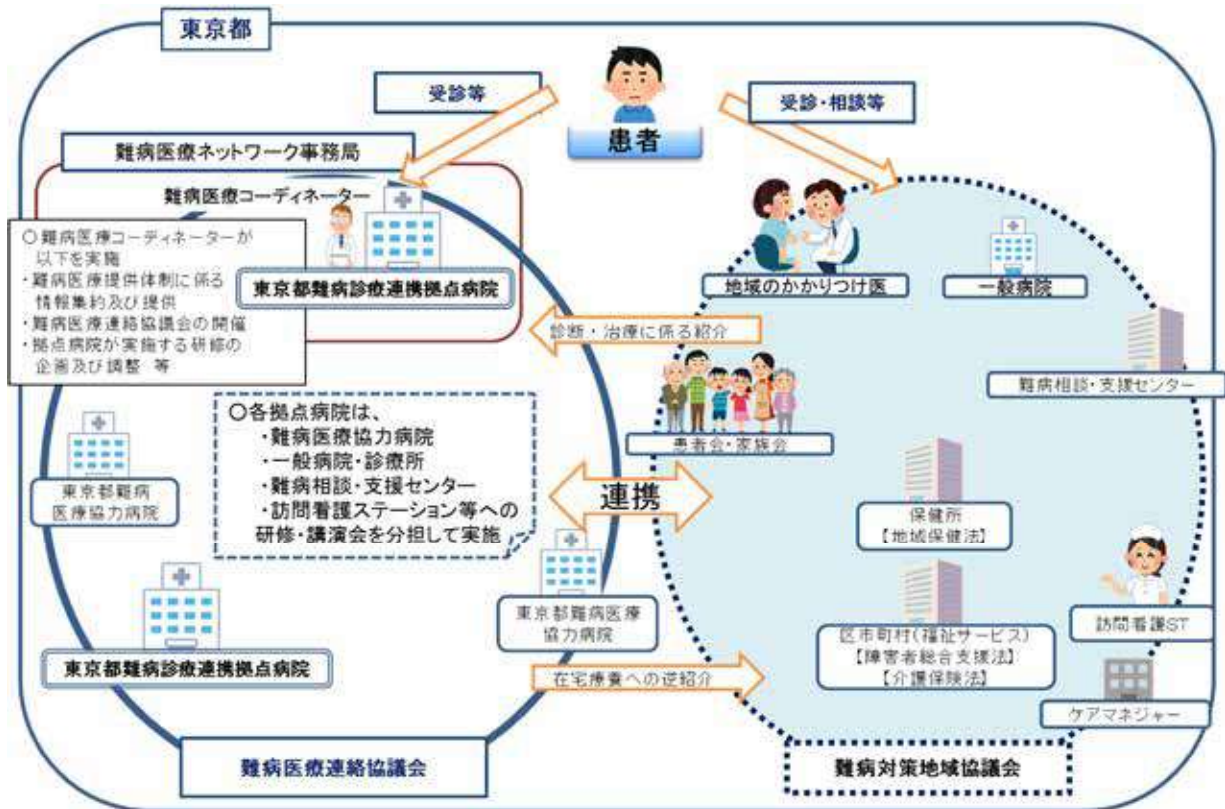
東京都

受診等

受診・相談等

患者

難病医療ネットワーク事務局

難病医療コーディネーター

○難病医療コーディネーターが以下を実施
・難病医療提供体制に係る情報集約及び提供
・難病医療連絡協議会の開催
・拠点病院が実施する研修の企画及び調整 等

東京都難病診療連携拠点病院

地域のかかりつけ医

一般病院

診断・治療に係る紹介

難病相談・支援センター

患者会・家族会

○各拠点病院は、
・難病医療協力病院
・一般病院・診療所
・難病相談・支援センター
・訪問看護ステーション等への研修・講演会を分担して実施

東京都難病医療協力病院

連携

保健所
【地域保健法】

東京都難病医療協力病院

区市町村（福祉サービス）
【障害者総合支援法】
【介護保険法】

訪問看護ST

東京都難病診療連携拠点病院

在宅療養への逆紹介

ケアマネジャー

難病医療連絡協議会

難病対策地域協議会